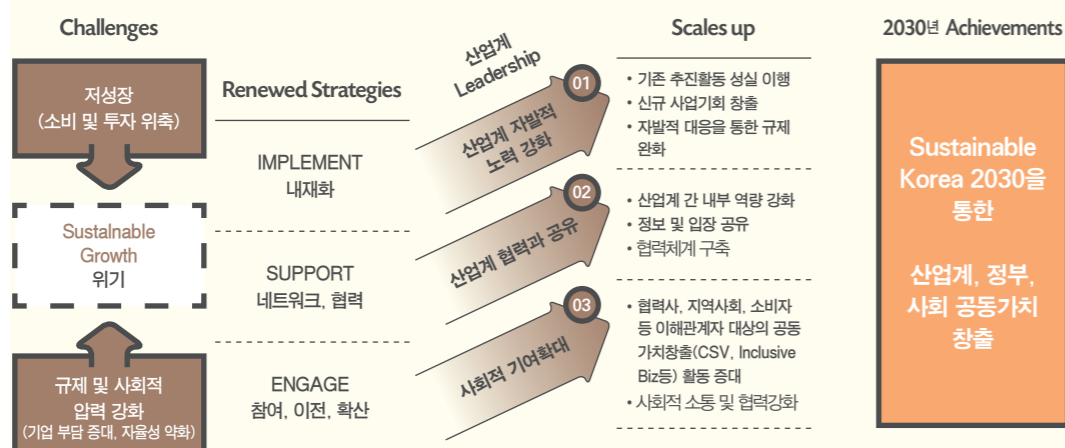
Challenges

저성장
(소비 및 투자 위축)

Sustainable
Growth
위기

규제 및 사회적
압력 강화
(기업 부담 증대, 자율성 약화)

Renewed Strategies

IMPLEMENT
내재화

SUPPORT
네트워크, 협력

ENGAGE
참여, 이전, 확산

산업계
Leadership

01
산업계 자발적
노력 강화

02
산업계 협력과 공유

03
사회적 기여확대

Scales up

• 기존 추진활동 성실 이행
• 신규 사업기회 창출
• 자발적 대응을 통한 규제 완화

• 산업계 간 내부 역량 강화
• 정보 및 입장 공유
• 협력체계 구축

• 협력사, 지역사회, 소비자 등 이해관계자 대상의 공동 가치창출(CSV, Inclusive Biz등) 활동 증대
• 사회적 소통 및 협력강화

2030년 Achievements

Sustainable
Korea 2030을
통한

산업계, 정부,
사회 공동가치
창출